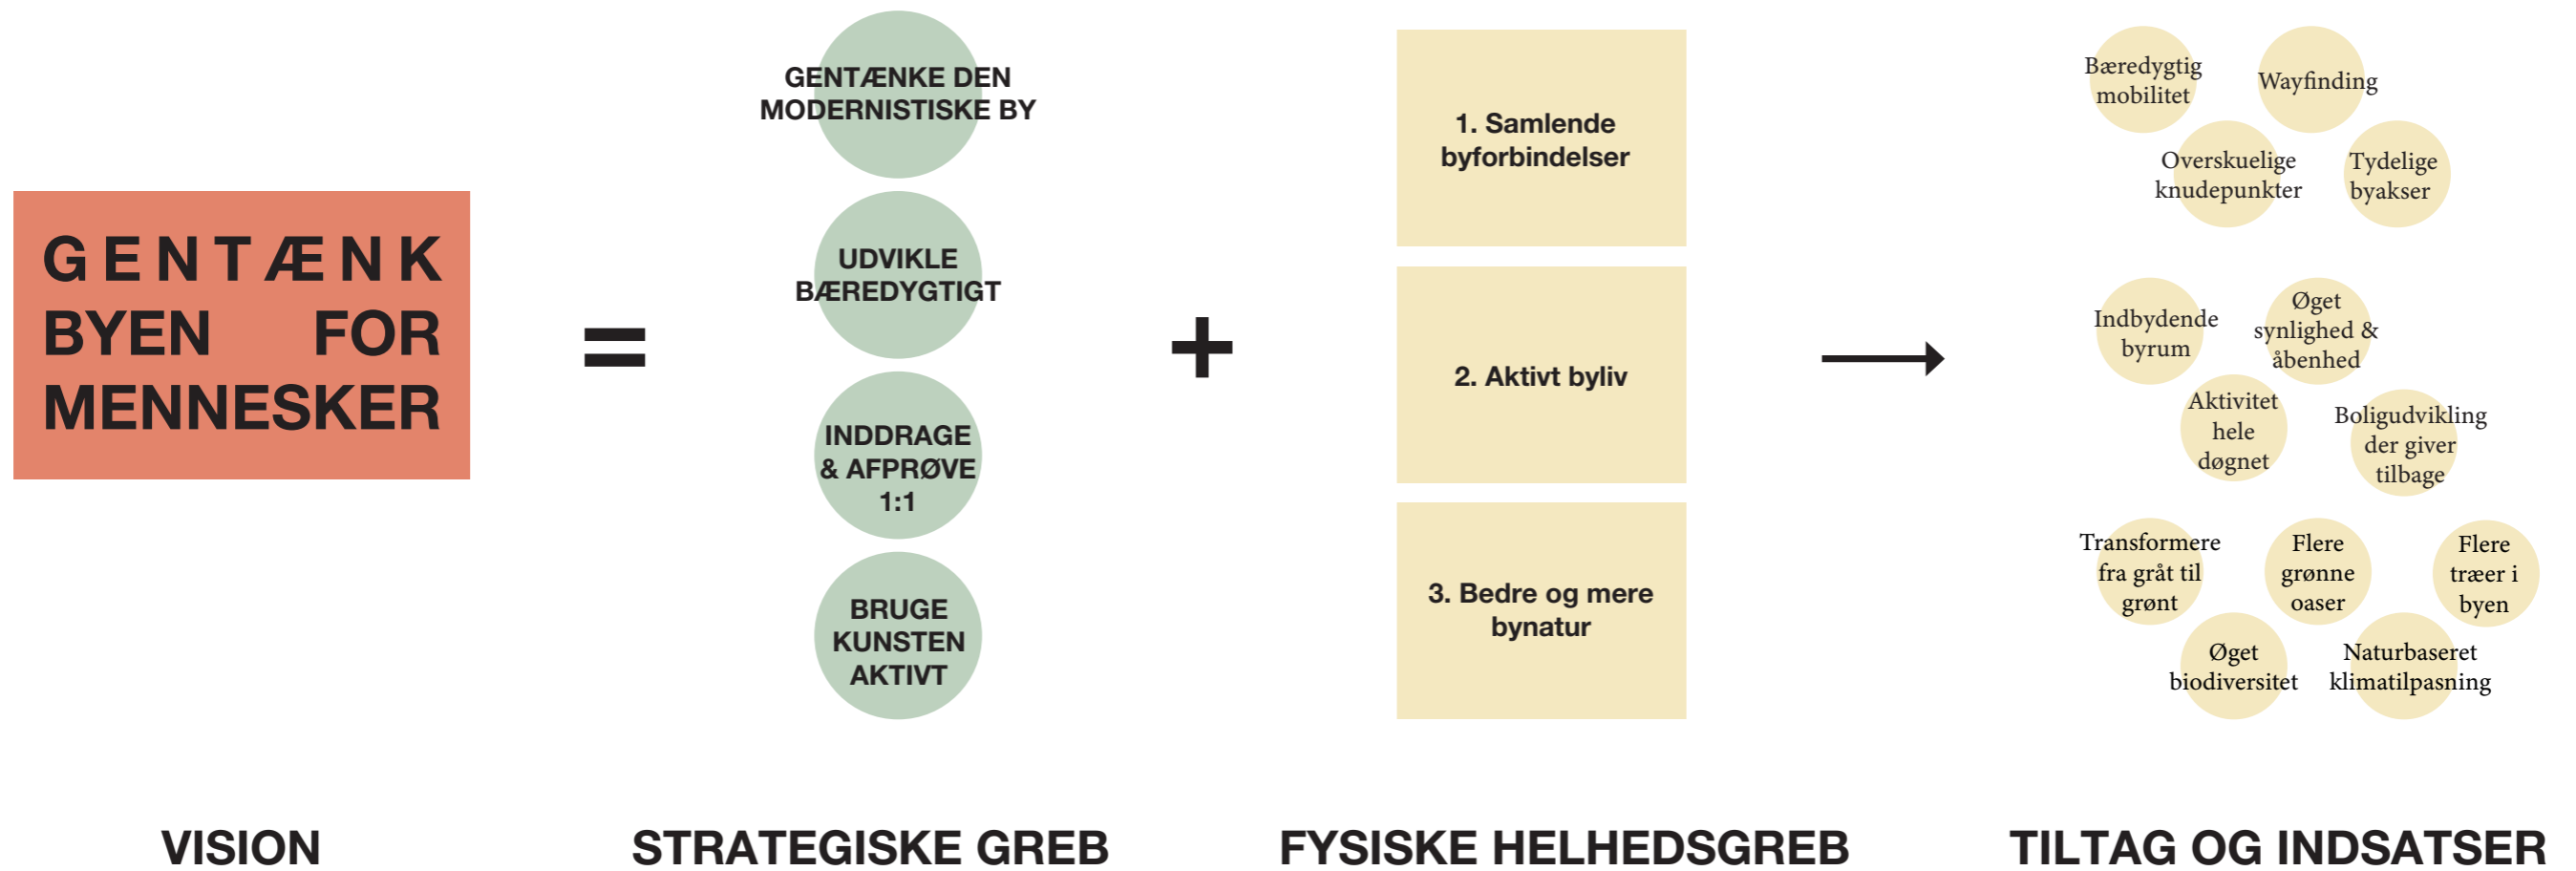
GENTÆNK BYEN FOR MENNESKER

=

GENTÆNKE DEN MODERNISTISKE BY

UDVIKLE BÆREDYGTIGT

INDDRAGE & AFPRØVE 1:1

BRUGE KUNSTEN AKTIVT

+

1. Samlende byforbindelser

2. Aktivt byliv

3. Bedre og mere bynatur

Bæredygtig mobilitet

Wayfinding

Overskuelige knudepunkter

Tydelige byakser

Indbydende byrum

Øget synlighed & åbenhed

Aktivitet hele døgnet

Boligudvikling der giver tilbage

Transformere fra gråt til grønt

Flere grønne oaser

Flere træer i byen

Øget biodiversitet

Naturbaseret klimatilpasning

VISION

STRATEGISKE GREB

FYSISKE HELHEDSGREB

TILTAG OG INDSATSER